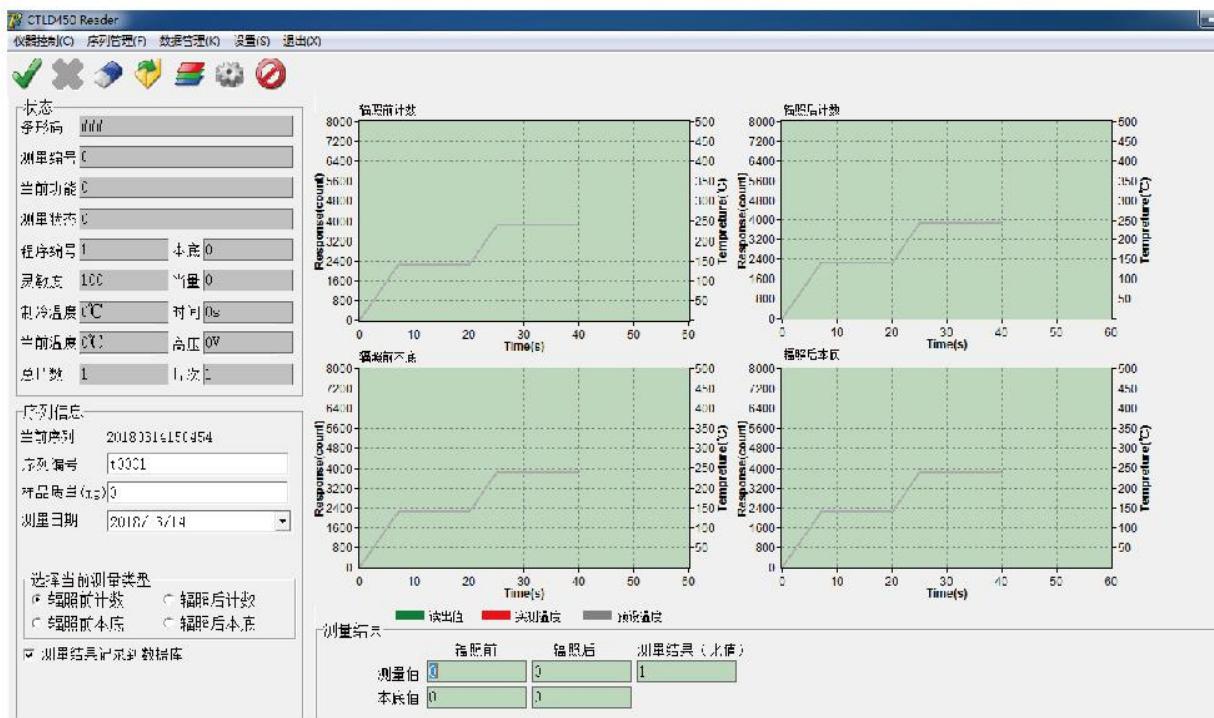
CTLD450 Reader
仪器控制(C) 序列管理(F) 数据管理(K) 设置(S) 退出(X)

状态
序列码 
测量编号 0
当前功能 0
测量状态 0
程序编号 1 本底 0
灵敏度 100 当量 0
制冷温度 0℃ 时间 0s
当前温度 0℃ 高压 0V
总计数 1 计次 1

序列信息
当前序列 20180314150954
序列编号 t0001
样品剂量(mg) 0
测量日期 2018/ 3/14

选择当前测量类型
辐照前计数 辐照后计数
辐照前本底 辐照后本底
测量结果记录到数据库

辐照前计数
8000 7200 6400 5600 4800 4000 3200 2400 1600 800 0
Response(count)
0 10 20 30 40 50 60
Time(s)
500 450 400 350 300 250 200 150 100 50
Temperture(℃)

辐照后计数
8000 7200 6400 5600 4800 4000 3200 2400 1600 800 0
Response(count)
0 10 20 30 40 50 60
Time(s)
500 450 400 350 300 250 200 150 100 50
Temperture(℃)

辐照前本底
8000 7200 6400 5600 4800 4000 3200 2400 1600 800 0
Response(count)
0 10 20 30 40 50 60
Time(s)
500 450 400 350 300 250 200 150 100 50
Temperture(℃)

辐照后本底
8000 7200 6400 5600 4800 4000 3200 2400 1600 800 0
Response(count)
0 10 20 30 40 50 60
Time(s)
500 450 400 350 300 250 200 150 100 50
Temperture(℃)

读出值 实测温度 预设温度

测量结果
| | 辐照前 | 辐照后 | 测量结果（比值） |
|---|---|---|---|
| 测量值 | 0 | 0 | 1 |
| 本底值 | 0 | 0 | |